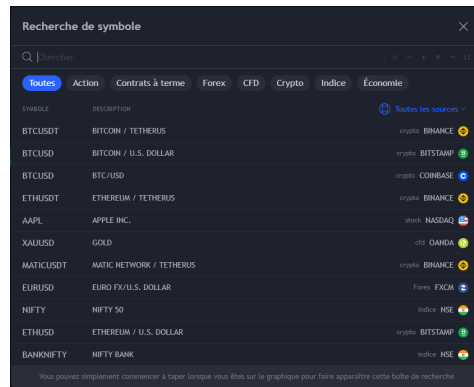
Recherche de symbole

Chercher

Toutes Action Contrats à terme Forex CFD Crypto Indice Économie

SYMBOLE DESCRIPTION Toutes les sources

| | | |
|---|---|---|
| BTCUSDT | BITCOIN / TETHERUS | crypto BINANCE |
| BTCUSD | BITCOIN / U.S. DOLLAR | crypto BITSTAMP |
| BTCUSD | BTC/USD | crypto COINBASE |
| ETHUSDT | ETHEREUM / TETHERUS | crypto BINANCE |
| AAPL | APPLE INC. | stock NASDAQ |
| XAUUSD | GOLD | cfd OANDA |
| MATICUSDT | MATIC NETWORK / TETHERUS | crypto BINANCE |
| EURUSD | EURO FX/U.S. DOLLAR | Forex FXCM |
| NIFTY | NIFTY 50 | indice NSE |
| ETHUSD | ETHEREUM / U.S. DOLLAR | crypto BITSTAMP |
| BANKNIFTY | NIFTY BANK | indice NSE |

Vous pouvez simplement commencer à taper lorsque vous êtes sur le graphique pour faire apparaître cette boîte de recherche